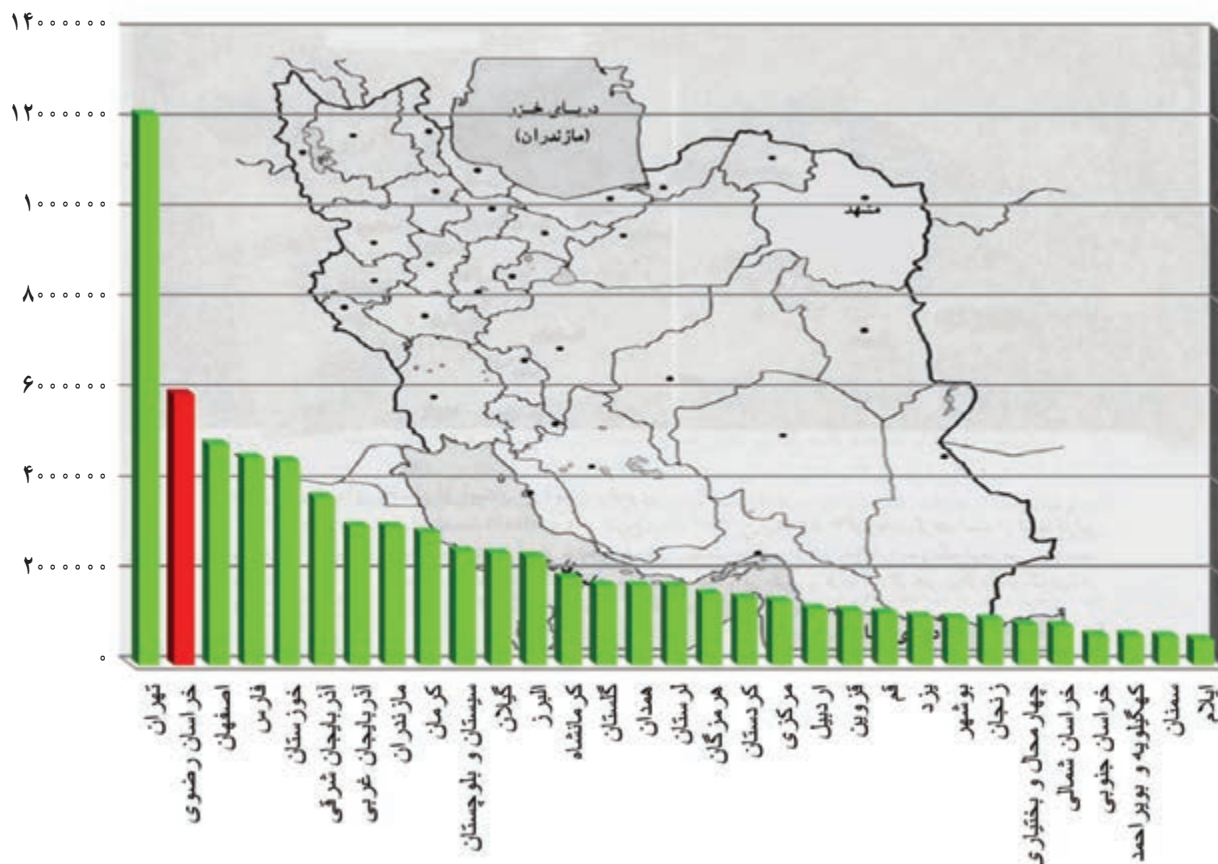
۱۴۰۰۰۰۰۰
۱۲۰۰۰۰۰۰
۱۰۰۰۰۰۰۰
۸۰۰۰۰۰۰
۶۰۰۰۰۰۰
۴۰۰۰۰۰۰
۲۰۰۰۰۰۰
۰

دریای خزر
(مازندران)
مشهد

تهران
خراسان رضوی
اصفهان
فارس
خوزستان
آذربایجان شرقی
آذربایجان غربی
مازندران
کرمان
سیستان و بلوچستان
گیلان
البرز
کرمانشاه
گلستان
همدان
لرستان
هرمزگان
کردستان
مرکزی
اردبیل
قزوین
قم
یزد
بوشهر
زنجان
چهار محال و بختیاری
خراسان شمالی
خراسان جنوبی
کهگیلویه و بویراحمد
سمنان
ایلام